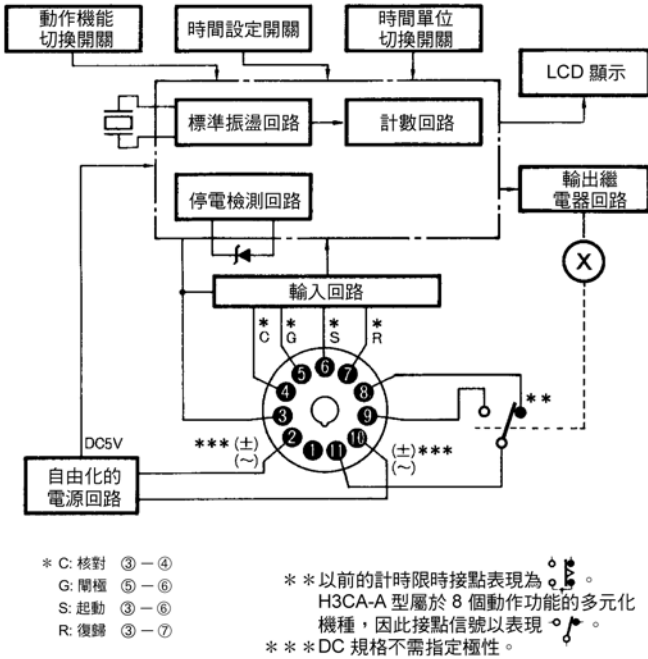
動作機能切換開關

時間設定開關

時間單位切換開關

LCD 顯示

標準振盪回路

計數回路

停電檢測回路

輸出繼電器回路

X

輸入回路

* C

* G

* S

* R

6 5 7 4 8 3 9 2 10 1 11

* *

DC5V

*** (±) (~)

(±)*** (~)

自由化的電源回路

* C: 核對 ③ − ④
G: 閘極 ⑤ − ⑥
S: 起動 ③ − ⑥
R: 復歸 ③ − ⑦

* * 以前的計時限時接點表現為 。
H3CA-A 型屬於 8 個動作功能的多元化機種，因此接點信號以表現 。
* * * DC 規格不需指定極性。